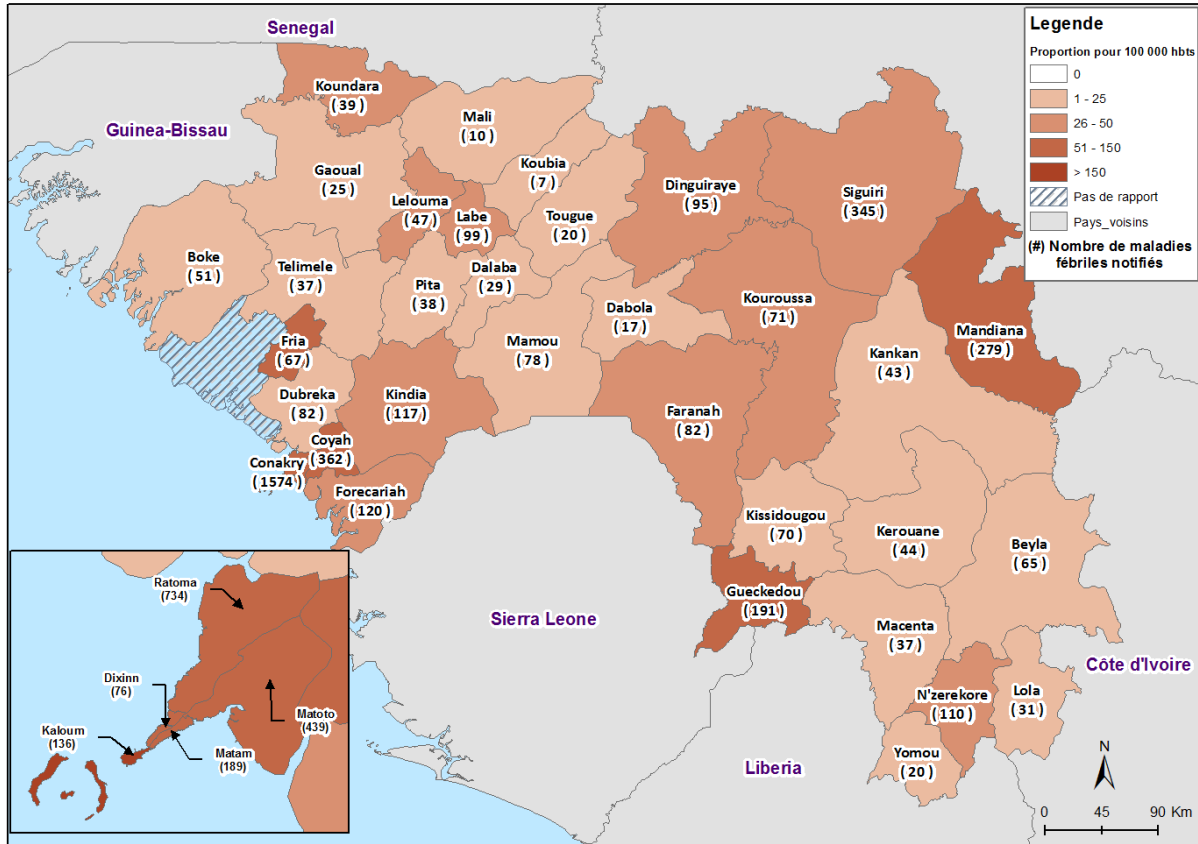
Senegal

Guinea-Bissau

Koundara
( 39 )

Mali
( 10 )

Gaoual
( 25 )

Koubia
( 7 )

Lelouma
( 47 )

Labe
( 99 )

Tougue
( 20 )

Dinguiraye
( 95 )

Siguiri
( 345 )

Boke
( 51 )

Telimele
( 37 )

Pita
( 38 )

Dalaba
( 29 )

Dabola
( 17 )

Kouroussa
( 71 )

Fria
( 67 )

Mamou
( 78 )

Kankan
( 43 )

Mandiana
( 279 )

Dubreka
( 82 )

Kindia
( 117 )

Faranah
( 82 )

Coyah
( 362 )

Conakry
( 1574 )

Forecariah
( 120 )

Kissidougou
( 70 )

Kerouane
( 44 )

Beyla
( 65 )

Gueckedou
( 191 )

Sierra Leone

Macenta
( 37 )

Côte d'Ivoire

N'zerekore
( 110 )

Lola
( 31 )

Yomou
( 20 )

Liberia

Ratoma
(734)

Dixinn
(76)

Kaloum
(136)

Matoto
(439)

Matam
(189)

Legende
Proportion pour 100 000 hbts
0
1 - 25
26 - 50
51 - 150
> 150
Pas de rapport
Pays_voisins
(#) Nombre de maladies fébriles notifiés

N

0 45 90 Km